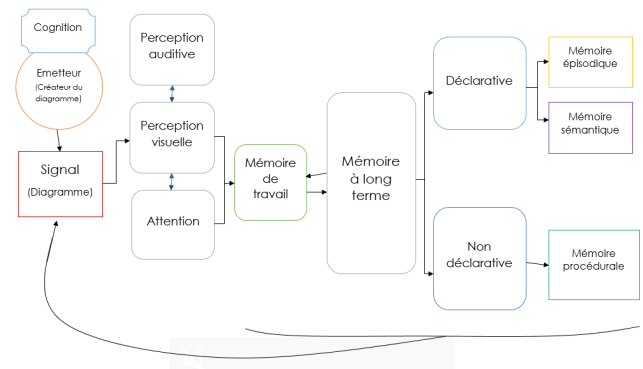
Cognition

Emetteur
(Créateur du diagramme)

Signal
(Diagramme)

Perception auditive

Perception visuelle

Attention

Mémoire de travail

Mémoire à long terme

Déclarative

Mémoire épisodique

Mémoire sémantique

Non déclarative

Mémoire procédurale